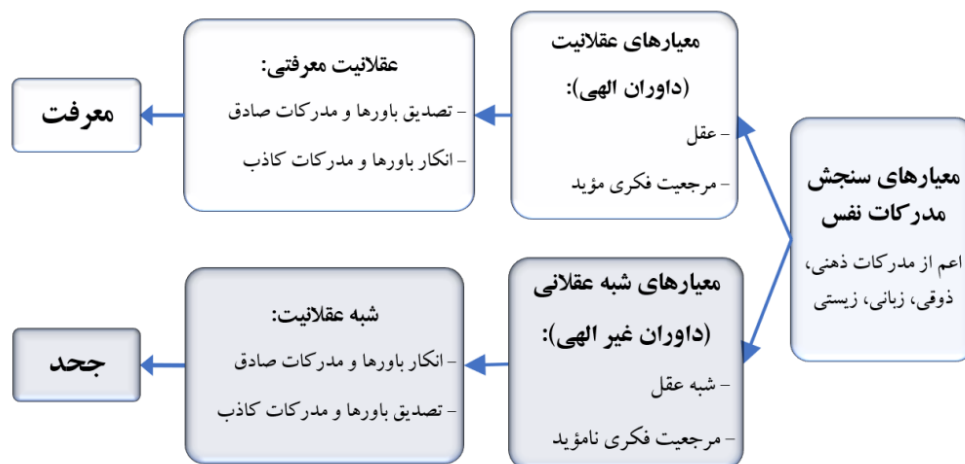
معیارهای سنجش مدرکات نفس

اعم از مدرکات ذهنی، ذوقی، زبانی، زیستی

معیارهای عقلانیت (داوران الهی):

– عقل

– مرجعیت فکری مؤید

عقلانیت معرفتی:

– تصدیق باورها و مدرکات صادق

– انکار باورها و مدرکات کاذب

معرفت

معیارهای شبه عقلانی (داوران غیر الهی):

– شبه عقل

– مرجعیت فکری نامؤید

شبه عقلانیت:

– انکار باورها و مدرکات صادق

– تصدیق باورها و مدرکات کاذب

جحد